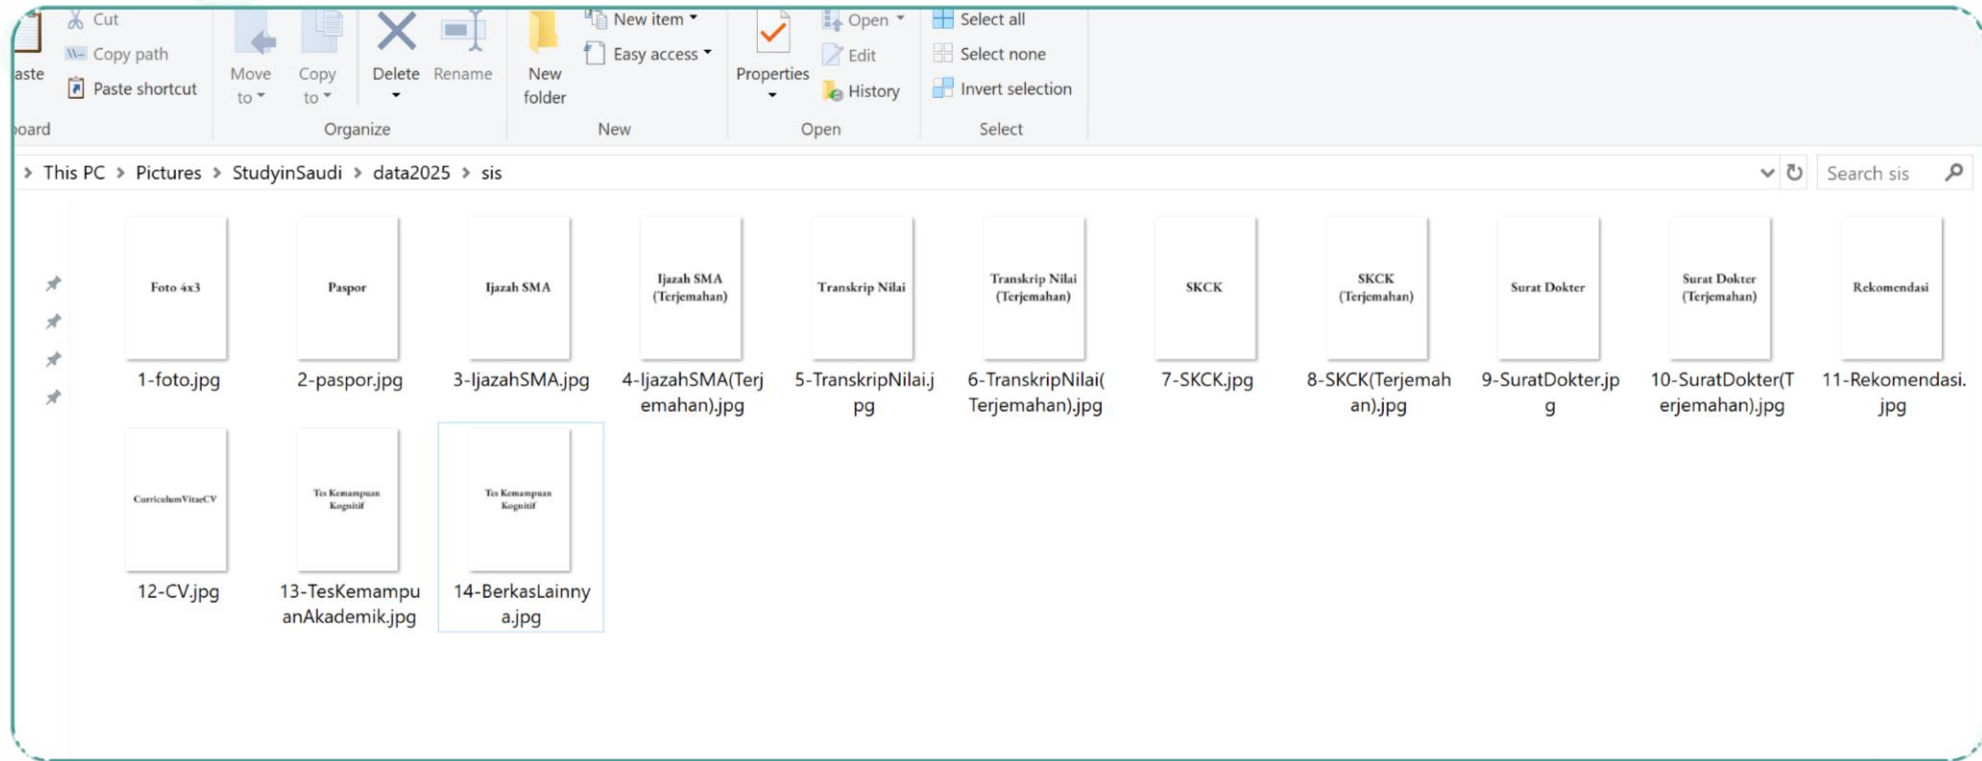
aste
Cut
Copy path
Paste shortcut
oard
Move to
Copy to
Delete
Rename
Organize
New folder
New item
Easy access
New
Properties
Open
Edit
History
Open
Select all
Select none
Invert selection
Select

> This PC > Pictures > StudyinSaudi > data2025 > sis
Search sis

Foto 4x3
1-foto.jpg
Paspor
2-paspor.jpg
Ijazah SMA
3-IjazahSMA.jpg
Ijazah SMA (Terjemahan)
4-IjazahSMA(Terjemahan).jpg
Transkrip Nilai
5-TranskripNilai.jpg
Transkrip Nilai (Terjemahan)
6-TranskripNilai(Terjemahan).jpg
SKCK
7-SKCK.jpg
SKCK (Terjemahan)
8-SKCK(Terjemahan).jpg
Surat Dokter
9-SuratDokter.jpg
Surat Dokter (Terjemahan)
10-SuratDokter(Terjemahan).jpg
Rekomendasi
11-Rekomendasi.jpg
CurriculumVitaeCV
12-CV.jpg
Tes Kemampuan Kognitif
13-TesKemampuanAkademik.jpg
Tes Kemampuan Kognitif
14-BerkasLainnya.jpg